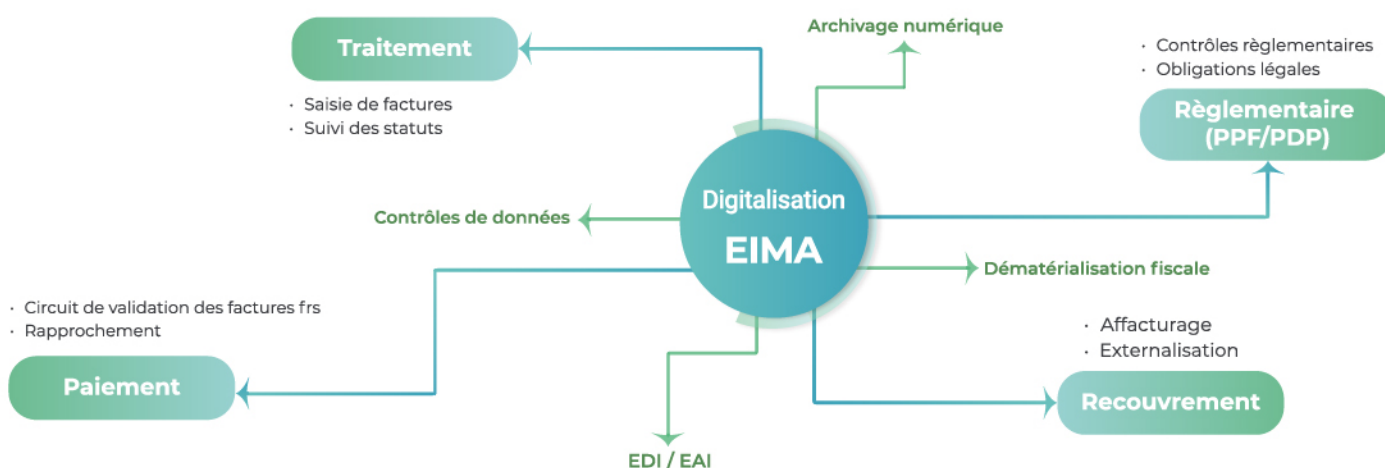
Traitement

· Saisie de factures
· Suivi des statuts

Archivage numérique

· Contrôles règlementaires
· Obligations légales

Règlementaire (PPF/PDP)

Digitalisation
EIMA

Contrôles de données

Dématérialisation fiscale

· Circuit de validation des factures frs
· Rapprochement

Paiement

· Affacturage
· Externalisation

Recouvrement

EDI / EAI